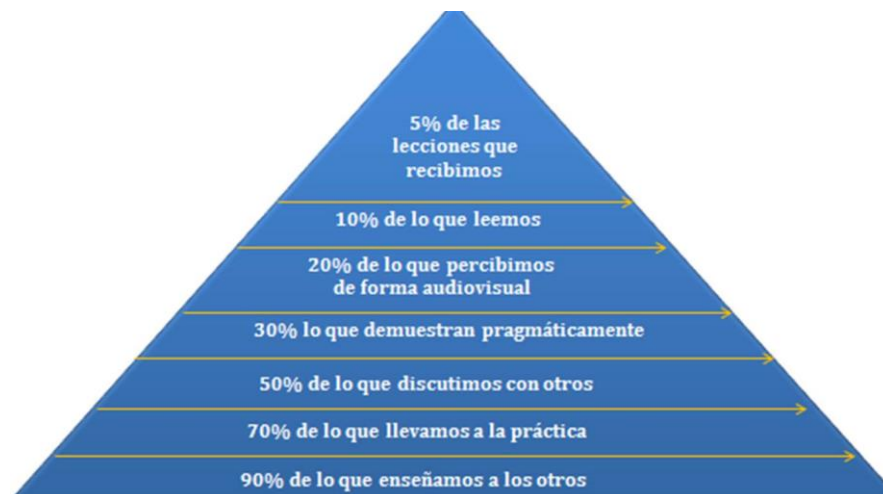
5% de las lecciones que recibimos

10% de lo que leemos

20% de lo que percibimos de forma audiovisual

30% lo que demuestran pragmáticamente

50% de lo que discutimos con otros

70% de lo que llevamos a la práctica

90% de lo que enseñamos a los otros